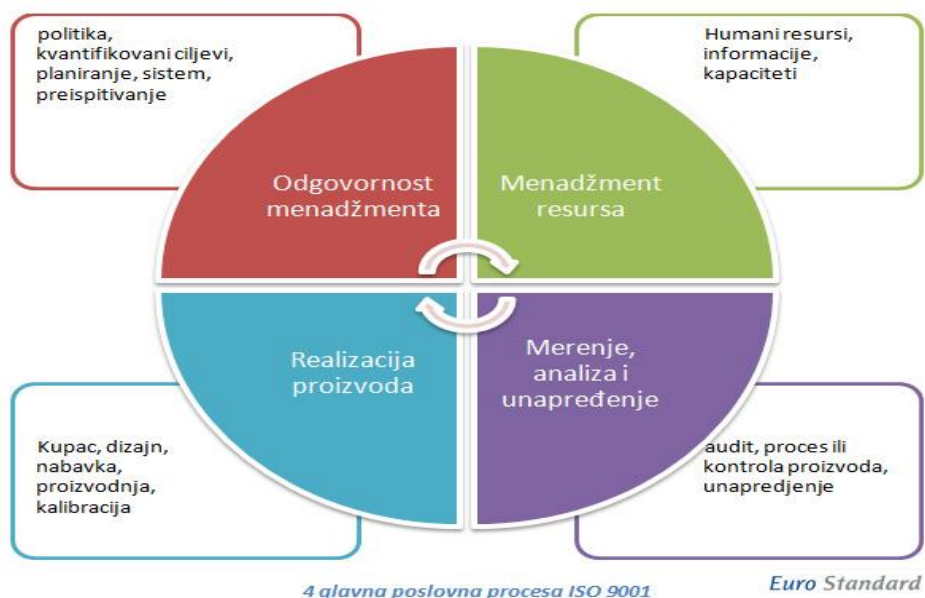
politika, kvantifikovani ciljevi, planiranje, sistem, preispitivanje

Humani resursi, informacije, kapaciteti

Odgovornost menadžmenta

Menadžment resursa

Realizacija proizvoda

Merenje, analiza i unapređenje

Kupac, dizajn, nabavka, proizvodnja, kalibracija

audit, proces ili kontrola proizvoda, unapredjenje

4 glavna poslovna procesa ISO 9001

Euro Standard